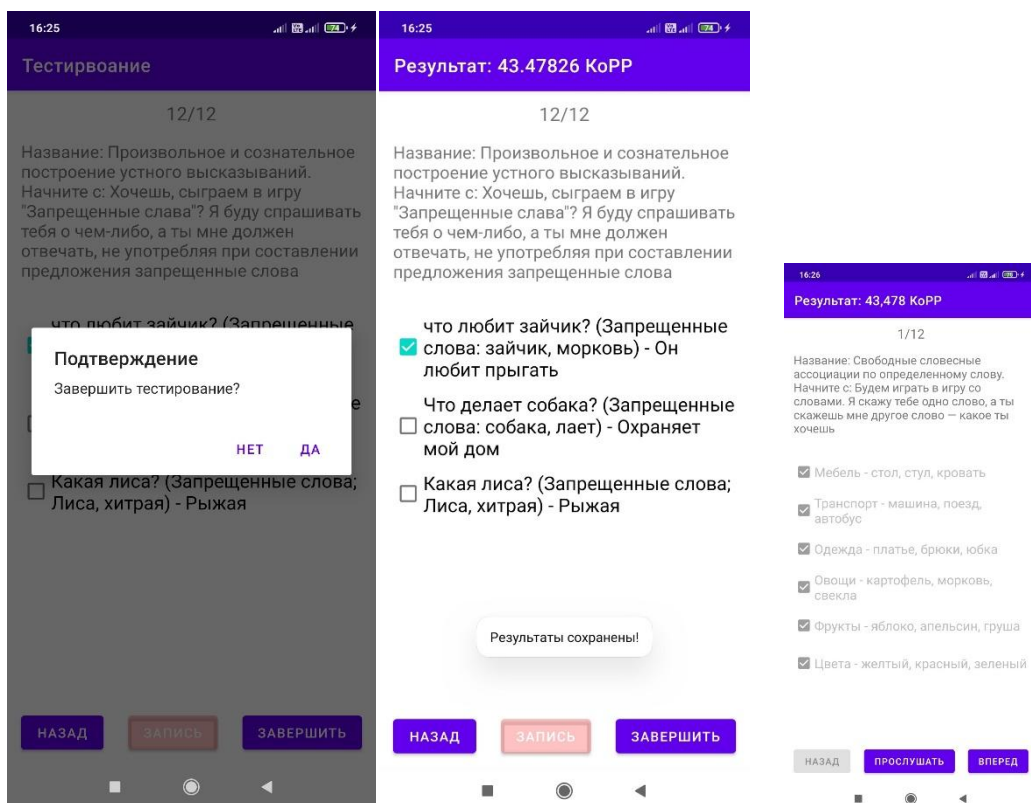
16:25

Тестирвоание

12/12

Название: Произвольное и сознательное построение устного высказываний. Начните с: Хочешь, сыграем в игру "Запрещенные слава"? Я буду спрашивать тебя о чем-либо, а ты мне должен отвечать, не употребляя при составлении предложения запрещенные слова

что любит зайчик? (Запрещенные

Подтверждение

Завершить тестирование?

НЕТ ДА

Какая лиса? (Запрещенные слова; Лиса, хитрая) - Рыжая

НАЗАД ЗАПИСЬ ЗАВЕРШИТЬ

16:25

Результат: 43.47826 КоРР

12/12

Название: Произвольное и сознательное построение устного высказываний. Начните с: Хочешь, сыграем в игру "Запрещенные слава"? Я буду спрашивать тебя о чем-либо, а ты мне должен отвечать, не употребляя при составлении предложения запрещенные слова

что любит зайчик? (Запрещенные слова: зайчик, морковь) - Он любит прыгать

Что делает собака? (Запрещенные слова: собака, лает) - Охраняет мой дом

Какая лиса? (Запрещенные слова; Лиса, хитрая) - Рыжая

Результаты сохранены!

НАЗАД ЗАПИСЬ ЗАВЕРШИТЬ

16:26

Результат: 43,478 КоРР

1/12

Название: Свободные словесные ассоциации по определенному слову. Начните с: Будем играть в игру со словами. Я скажу тебе одно слово, а ты скажешь мне другое слово — какое ты хочешь

Мебель - стол, стул, кровать

Транспорт - машина, поезд, автобус

Одежда - платье, брюки, юбка

Овощи - картофель, морковь, свекла

Фрукты - яблоко, апельсин, груша

Цвета - желтый, красный, зеленый

НАЗАД ПРОСЛУШАТЬ ВПЕРЕД